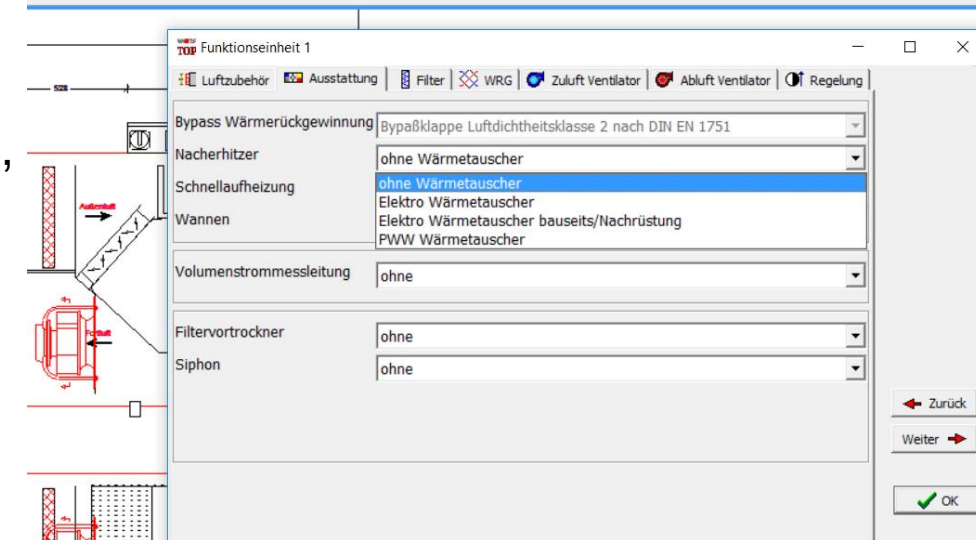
Funktionseinheit 1

Luftzubehör | Ausstattung | Filter | WRG | Zuluft Ventilator | Abluft Ventilator | Regelung

Bypass Wärmerückgewinnung: Bypaßklappe Luftdichtheitsklasse 2 nach DIN EN 1751
Nacherhitzer: ohne Wärmetauscher
Schnellaufheizung
Wannen

ohne Wärmetauscher
Elektro Wärmetauscher
Elektro Wärmetauscher bauseits/Nachrüstung
PWW Wärmetauscher

Volumenstrommessleitung: ohne

Filtervortrockner: ohne
Siphon: ohne

Zurück
Weiter
OK

Außenluft
Fortluft